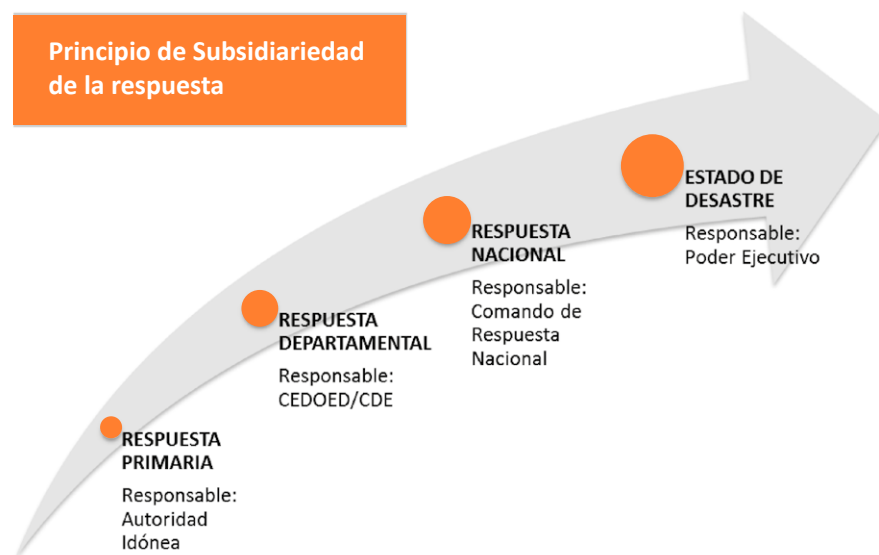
Principio de Subsidiariedad de la respuesta

RESPUESTA PRIMARIA

Responsable: Autoridad Idónea

RESPUESTA DEPARTAMENTAL

Responsable: CEDOED/CDE

RESPUESTA NACIONAL

Responsable: Comando de Respuesta Nacional

ESTADO DE DESASTRE

Responsable: Poder Ejecutivo